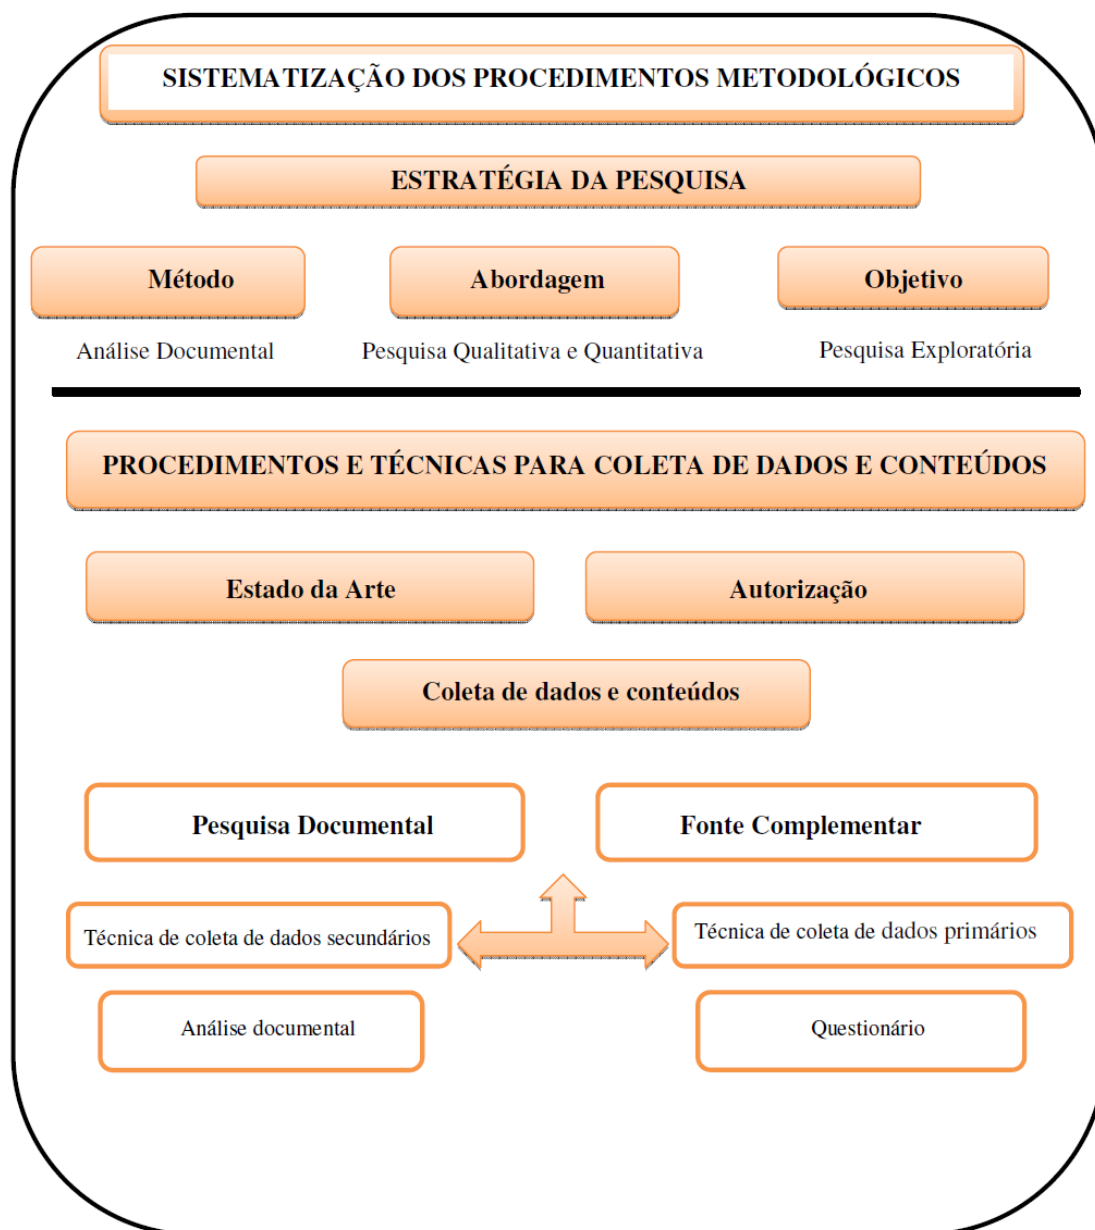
SISTEMATIZAÇÃO DOS PROCEDIMENTOS METODOLÓGICOS

ESTRATÉGIA DA PESQUISA

Método

Análise Documental

Abordagem

Pesquisa Qualitativa e Quantitativa

Objetivo

Pesquisa Exploratória

PROCEDIMENTOS E TÉCNICAS PARA COLETA DE DADOS E CONTEÚDOS

Estado da Arte

Autorização

Coleta de dados e conteúdos

Pesquisa Documental

Fonte Complementar

Técnica de coleta de dados secundários

Técnica de coleta de dados primários

Análise documental

Questionário